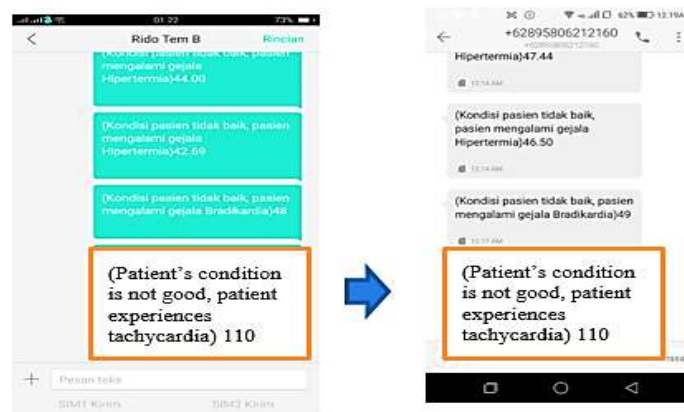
01 22 73%

Rido Tem B Rincian

(Kondisi pasien tidak baik, pasien mengalami gejala Hipertermia)44.00

(Kondisi pasien tidak baik, pasien mengalami gejala Hipertermia)42.69

(Kondisi pasien tidak baik, pasien mengalami gejala Bradikardia)48

(Patient's condition is not good, patient experiences tachycardia) 110

Pesan teks

SIM1 Kirim SIM2 Kirim

62% 12:19

+62895806212160

+62895806212160

Hipertermia)47.44

12:14 AM

(Kondisi pasien tidak baik, pasien mengalami gejala Hipertermia)46.50

12:14 AM

(Kondisi pasien tidak baik, pasien mengalami gejala Bradikardia)49

12:17 AM

(Patient's condition is not good, patient experiences tachycardia) 110